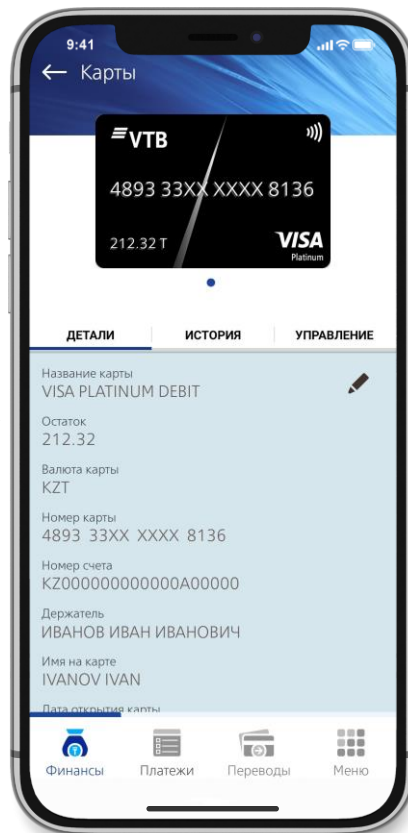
9:41

← Карты

VTB

4893 33XX XXXX 8136

212.32 T

VISA Platinum

ДЕТАЛИ | ИСТОРИЯ | УПРАВЛЕНИЕ

Название карты
VISA PLATINUM DEBIT

Остаток
212.32

Валюта карты
KZT

Номер карты
4893 33XX XXXX 8136

Номер счета
KZ000000000000A00000

Держатель
ИВАНОВ ИВАН ИВАНОВИЧ

Имя на карте
IVANOV IVAN

Дата открытия карты

Финансы Платежи Переводы Меню